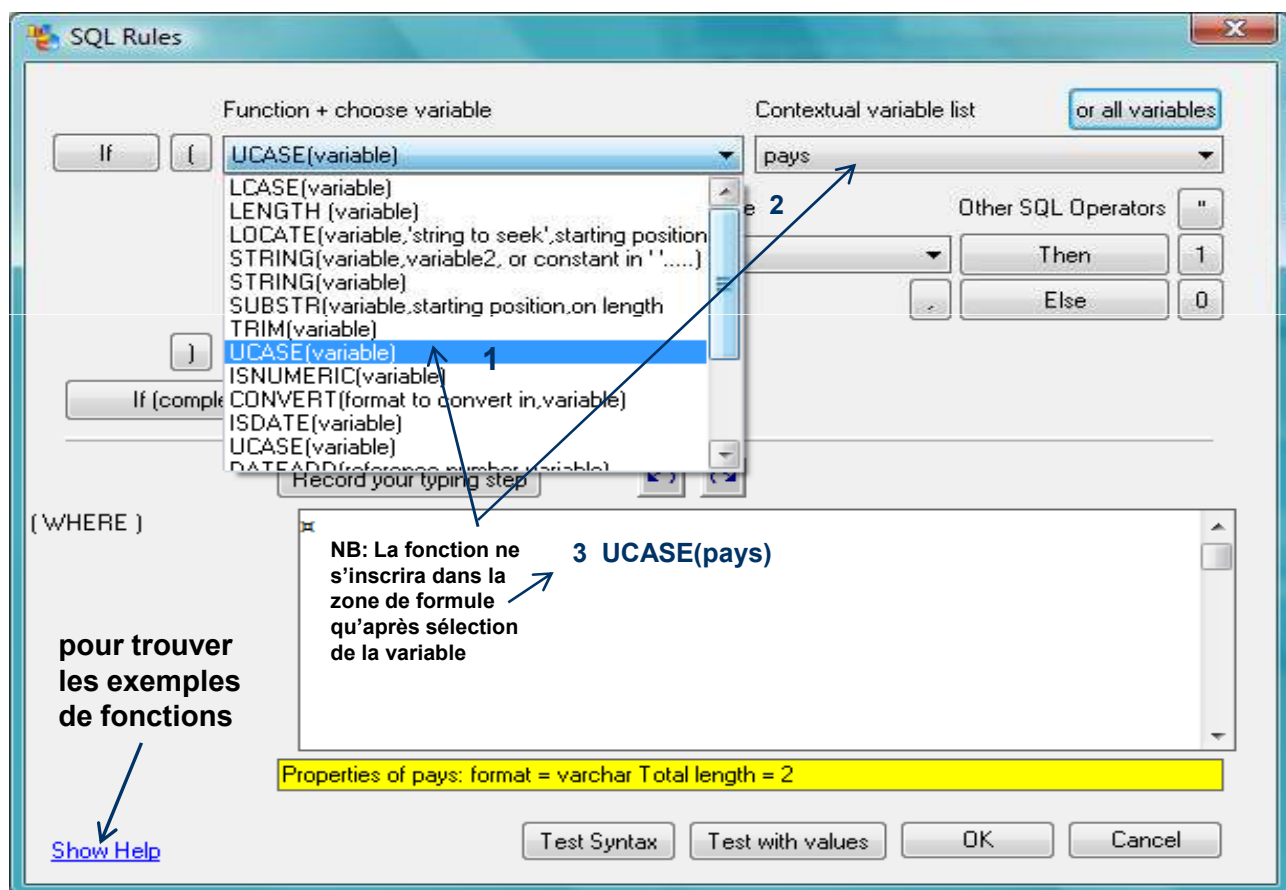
SQL Rules

Function + choose variable

Contextual variable list

or all variables

If

(

UCASE(variable)

pays

LCASE(variable)
LENGTH (variable)
LOCATE(variable,'string to seek',starting position
STRING(variable,variable2, or constant in ' '.....)
STRING(variable)
SUBSTR(variable,starting position,on length
TRIM(variable)
UCASE(variable)
ISNUMERIC(variable)
CONVERT(format to convert in,variable)
ISDATE(variable)
UCASE(variable)
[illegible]

e 2

Other SQL Operators

"

Then

1

Else

0

)

1

If (comple

Record your typing step

( WHERE )

NB: La fonction ne s'inscrira dans la zone de formule qu'après sélection de la variable

3 UCASE(pays)

pour trouver les exemples de fonctions

Properties of pays: format = varchar Total length = 2

Show Help

Test Syntax

Test with values

OK

Cancel